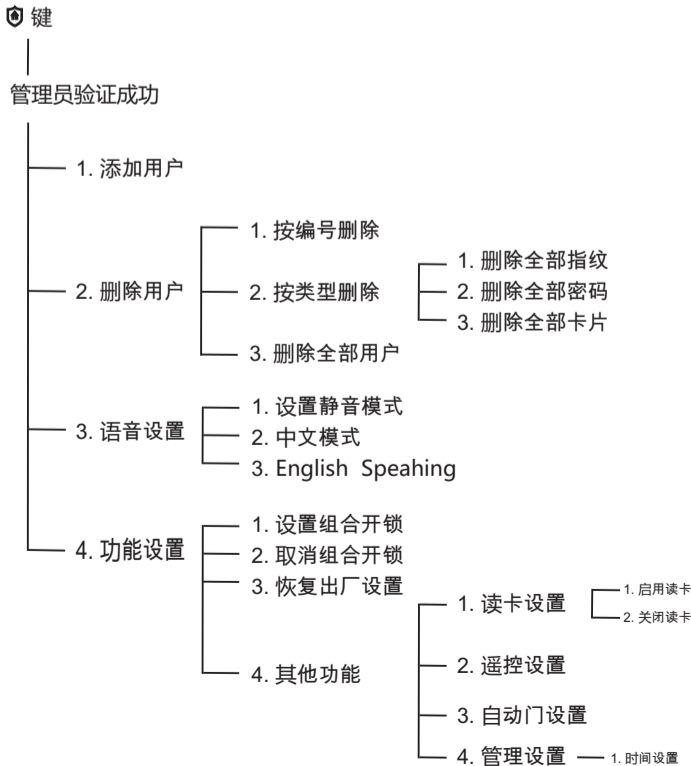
键

管理员验证成功

1. 添加用户

2. 删除用户

1. 按编号删除

2. 按类型删除

1. 删除全部指纹

2. 删除全部密码

3. 删除全部卡片

3. 删除全部用户

3. 语音设置

1. 设置静音模式

2. 中文模式

3. English Speahing

4. 功能设置

1. 设置组合开锁

2. 取消组合开锁

3. 恢复出厂设置

4. 其他功能

1. 读卡设置

1. 启用读卡

2. 关闭读卡

2. 遥控设置

3. 自动门设置

4. 管理设置

1. 时间设置